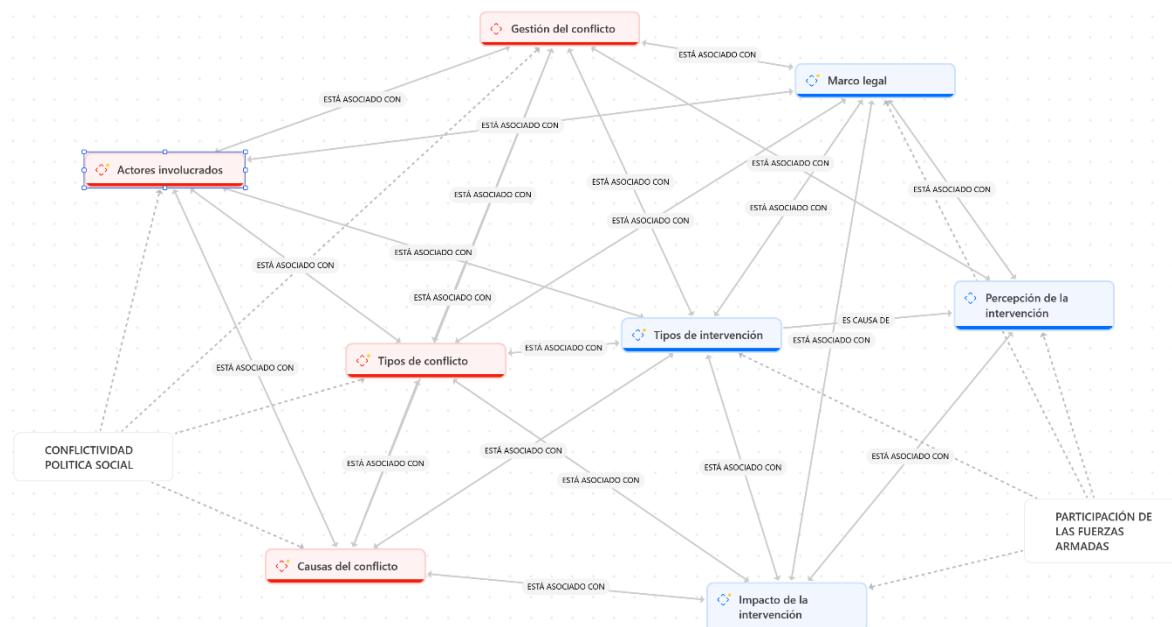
Gestión del conflicto

ESTÁ ASOCIADO CON

Marco legal

ESTÁ ASOCIADO CON

ESTÁ ASOCIADO CON

Actores involucrados

ESTÁ ASOCIADO CON

ESTÁ ASOCIADO CON

ESTÁ ASOCIADO CON

ESTÁ ASOCIADO CON

ESTÁ ASOCIADO CON

ESTÁ ASOCIADO CON

ESTÁ ASOCIADO CON

ESTÁ ASOCIADO CON

ESTÁ ASOCIADO CON

Percepción de la intervención

ESTÁ ASOCIADO CON

ES CAUSA DE

Tipos de intervención

ESTÁ ASOCIADO CON

ESTÁ ASOCIADO CON

Tipos de conflicto

ESTÁ ASOCIADO CON

CONFLICTIVIDAD POLITICA SOCIAL

ESTÁ ASOCIADO CON

ESTÁ ASOCIADO CON

ESTÁ ASOCIADO CON

ESTÁ ASOCIADO CON

ESTÁ ASOCIADO CON

PARTICIPACIÓN DE LAS FUERZAS ARMADAS

Causas del conflicto

ESTÁ ASOCIADO CON

Impacto de la intervención